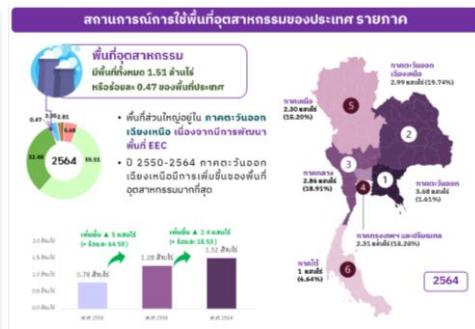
สถานการณ์การใช้พื้นที่อุตสาหกรรมของประเทศ รายภาค

พื้นที่อุตสาหกรรม
มีพื้นที่ทั้งหมด 1.51 ล้านไร่
หรือร้อยละ 0.47 ของพื้นที่ประเทศ

0.47 3.60 2.81 6.64

32.48

2564

55.51

• พื้นที่ส่วนใหญ่อยู่ใน ภาคตะวันออกเฉียงเหนือ เนื่องจากมีการพัฒนาพื้นที่ EEC

• ปี 2550-2564 ภาคตะวันออกเฉียงเหนือมีการเพิ่มขึ้นของพื้นที่อุตสาหกรรมมากที่สุด

เพิ่มขึ้น ▲ 5 แสนไร่ (+ ร้อยละ 64.58)

เพิ่มขึ้น ▲ 2.4 แสนไร่ (+ ร้อยละ 18.53)

2.0 ล้านไร่

1.5 ล้านไร่

1.0 ล้านไร่

0.5 ล้านไร่

0.78 ล้านไร่

1.28 ล้านไร่

1.52 ล้านไร่

พ.ศ.2550

พ.ศ.2560

พ.ศ.2564

ภาคตะวันออกเฉียงเหนือ
2.99 แสนไร่ (19.74%)

ภาคเหนือ
2.30 แสนไร่
(15.20%)

5

3

ภาคกลาง
2.86 แสนไร่
(18.91%)

4

1

ภาคตะวันออก
3.68 แสนไร่
(1.61%)

กรุงเทพมหานคร และปริมณฑล
2.31 แสนไร่ (15.28%)

ภาคใต้
1 แสนไร่
(6.64%)

6

2564